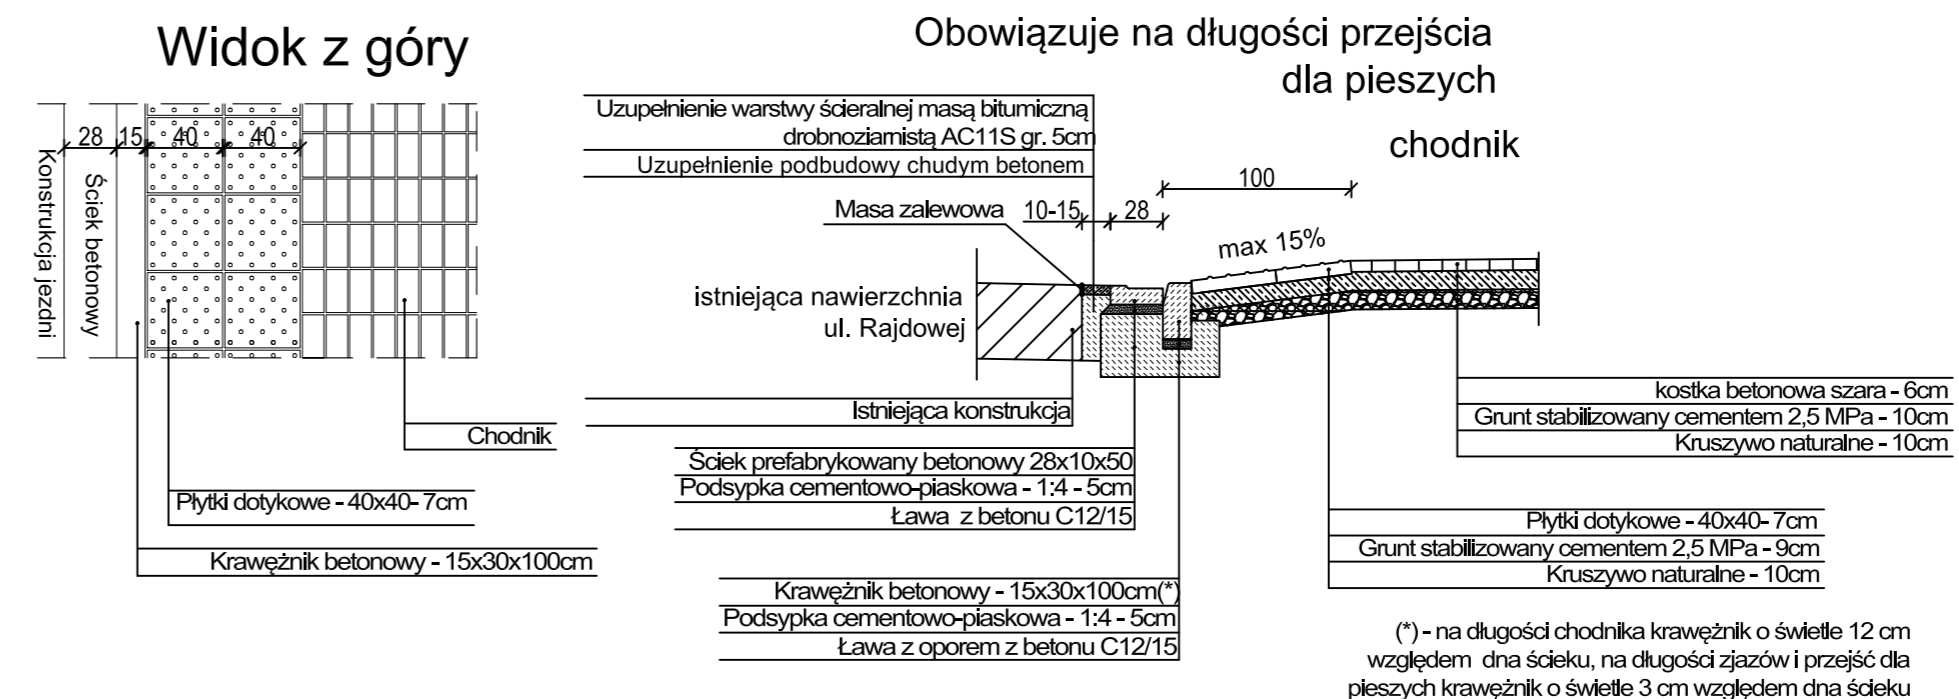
Widok z góry

28 15 40 40

Konstrukcja jezdni

Ściek betonowy

Obowiązuje na długości przejścia dla pieszych

Uzupełnienie warstwy ścieralnej masą bitumiczną drobnoziarnistą AC11S gr. 5cm

Uzupełnienie podbudowy chudym betonem

chodnik

100

Masa zalewowa 10-15 28

max 15%

istniejąca nawierzchnia ul. Rajdowej

kostka betonowa szara - 6cm
Grunt stabilizowany cementem 2,5 MPa - 10cm
Kruszywo naturalne - 10cm

Istniejąca konstrukcja

Chodnik

Ściek prefabrykowany betonowy 28x10x50
Podsypka cementowo-piaskowa - 1:4 - 5cm
Ława z betonu C12/15

Płytki dotykowe - 40x40- 7cm

Płytki dotykowe - 40x40- 7cm
Grunt stabilizowany cementem 2,5 MPa - 9cm
Kruszywo naturalne - 10cm

Krawężnik betonowy - 15x30x100cm

Krawężnik betonowy - 15x30x100cm(*)
Podsypka cementowo-piaskowa - 1:4 - 5cm
Ława z oporem z betonu C12/15

(*) - na długości chodnika krawężnik o świetle 12 cm względem dna ścieku, na długości zjazów i przejść dla pieszych krawężnik o świetle 3 cm względem dna ścieku